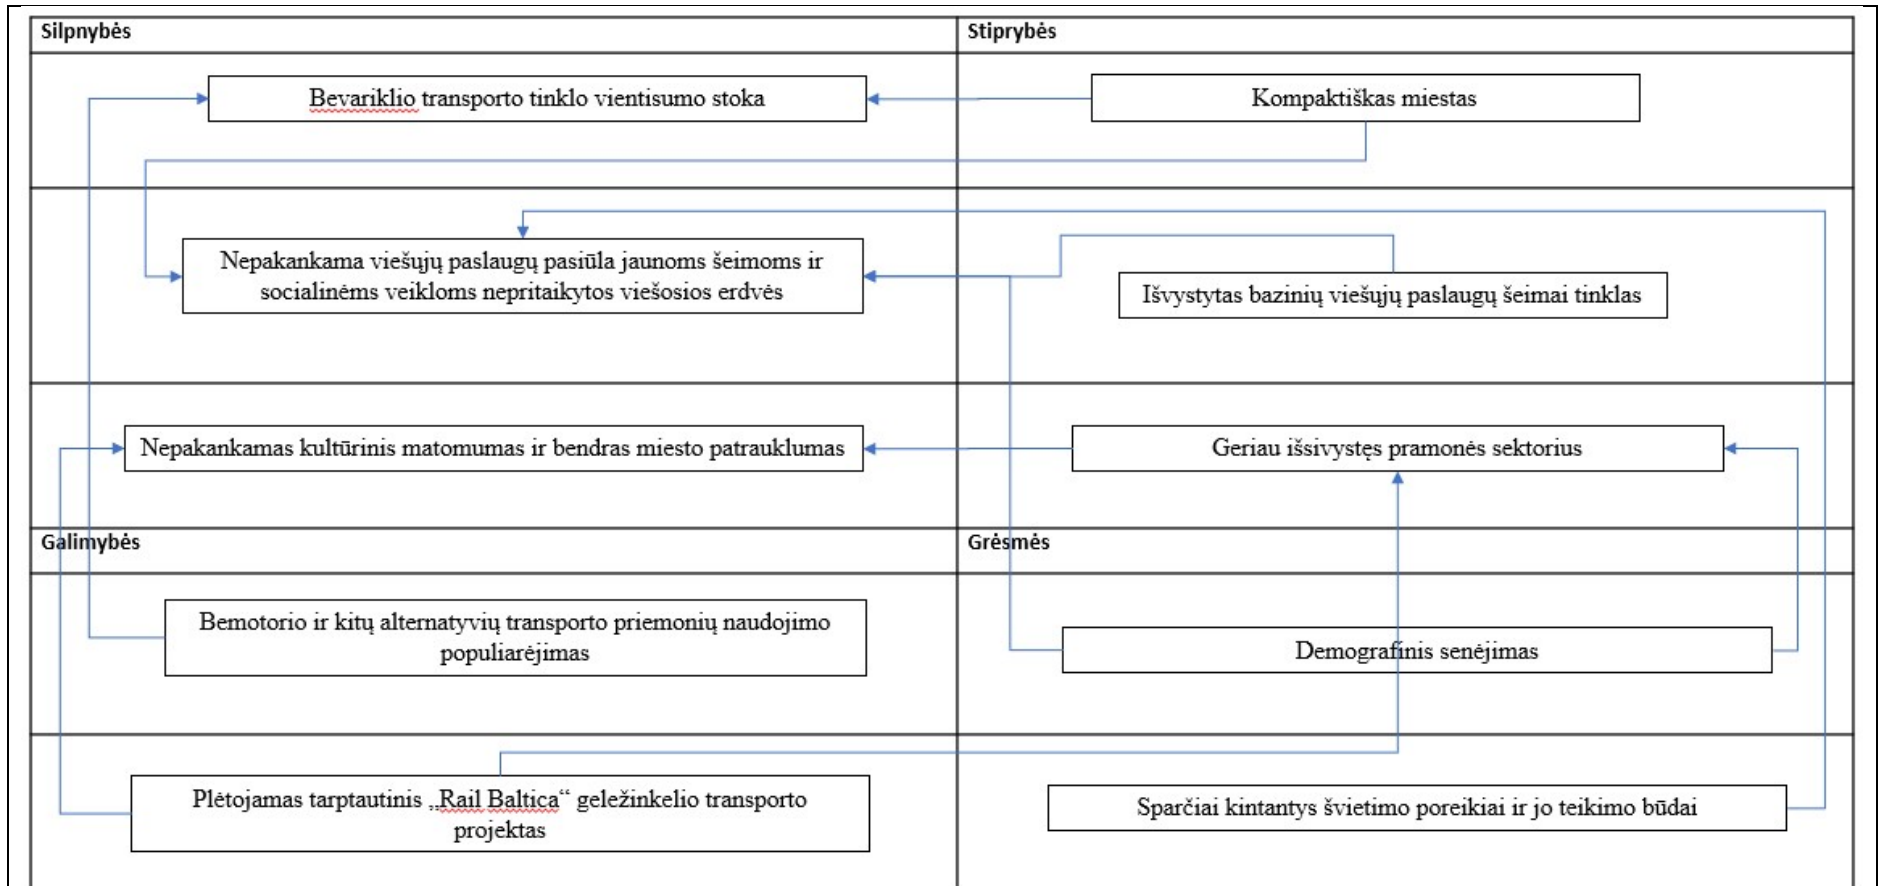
Silpnybės

Bevariklio transporto tinklo vientisumo stoka

Nepakankama viešųjų paslaugų pasiūla jaunoms šeimoms ir socialinėms veikloms nepritaikytos viešosios erdvės

Nepakankamas kultūrinis matomumas ir bendras miesto patrauklumas

Stiprybės

Kompaktiškas miestas

Išvystytas bazinių viešųjų paslaugų šeimai tinklas

Geriau išsivystęs pramonės sektorius

Galimybės

Bemotorio ir kitų alternatyvių transporto priemonių naudojimo populiarėjimas

Plėtojamas tarptautinis „Rail Baltica“ geležinkelio transporto projektas

Grėsmės

Demografinis senėjimas

Sparčiai kintantys švietimo poreikiai ir jo teikimo būdai